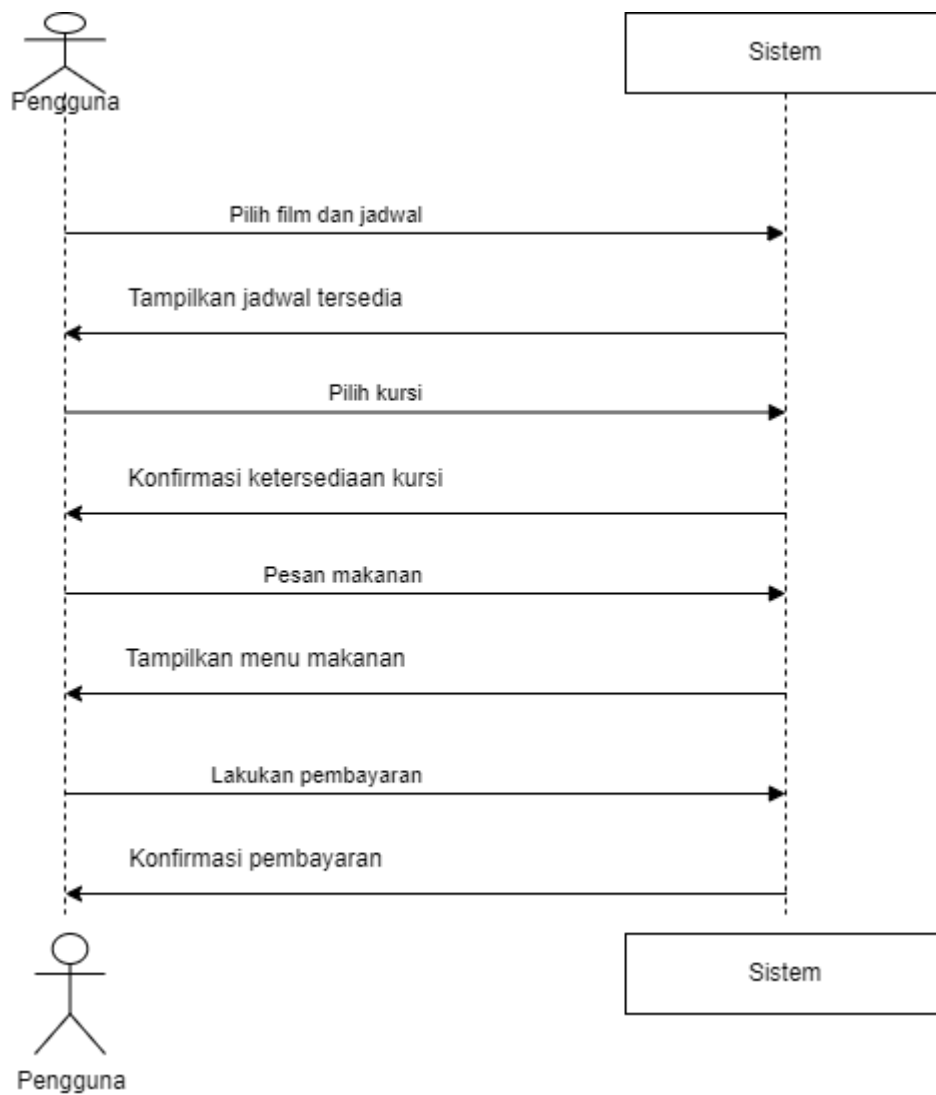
Pengguna

Sistem

Pilih film dan jadwal

Tampilkan jadwal tersedia

Pilih kursi

Konfirmasi ketersediaan kursi

Pesan makanan

Tampilkan menu makanan

Lakukan pembayaran

Konfirmasi pembayaran

Pengguna

Sistem